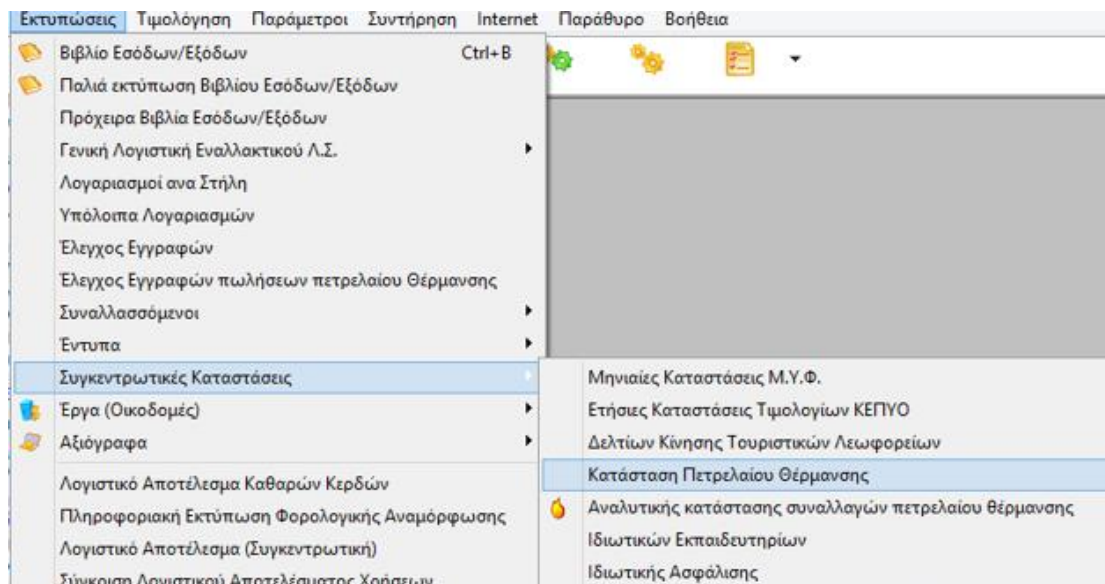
Εκτυπώσεις Τιμολόγηση Παράμετροι Συντήρηση Internet Παράθυρο Βοήθεια

Βιβλίο Εσόδων/Εξόδων Ctrl+B
Παλιά εκτύπωση Βιβλίου Εσόδων/Εξόδων
Πρόχειρα Βιβλία Εσόδων/Εξόδων
Γενική Λογιστική Εναλλακτικού Λ.Σ.
Λογαριασμοί ανα Στήλη
Υπόλοιπα Λογαριασμών
Έλεγχος Εγγραφών
Έλεγχος Εγγραφών πωλήσεων πετρελαίου Θέρμανσης
Συναλλασσόμενοι
Έντυπα
Συγκεντρωτικές Καταστάσεις
Έργα (Οικοδομές)
Αξιόγραφα
Λογιστικό Αποτέλεσμα Καθαρών Κερδών
Πληροφοριακή Εκτύπωση Φορολογικής Αναμόρφωσης
Λογιστικό Αποτέλεσμα (Συγκεντρωτική)
Σύγκριση Λογιστικού Αποτελέσματος Χρήσεων

Μηνιαίες Καταστάσεις Μ.Υ.Φ.
Ετήσιες Καταστάσεις Τιμολογίων ΚΕΠΥΟ
Δελτίων Κίνησης Τουριστικών Λεωφορείων
Κατάσταση Πετρελαίου Θέρμανσης
Αναλυτικής κατάστασης συναλλαγών πετρελαίου θέρμανσης
Ιδιωτικών Εκπαιδευτηρίων
Ιδιωτικής Ασφάλισης